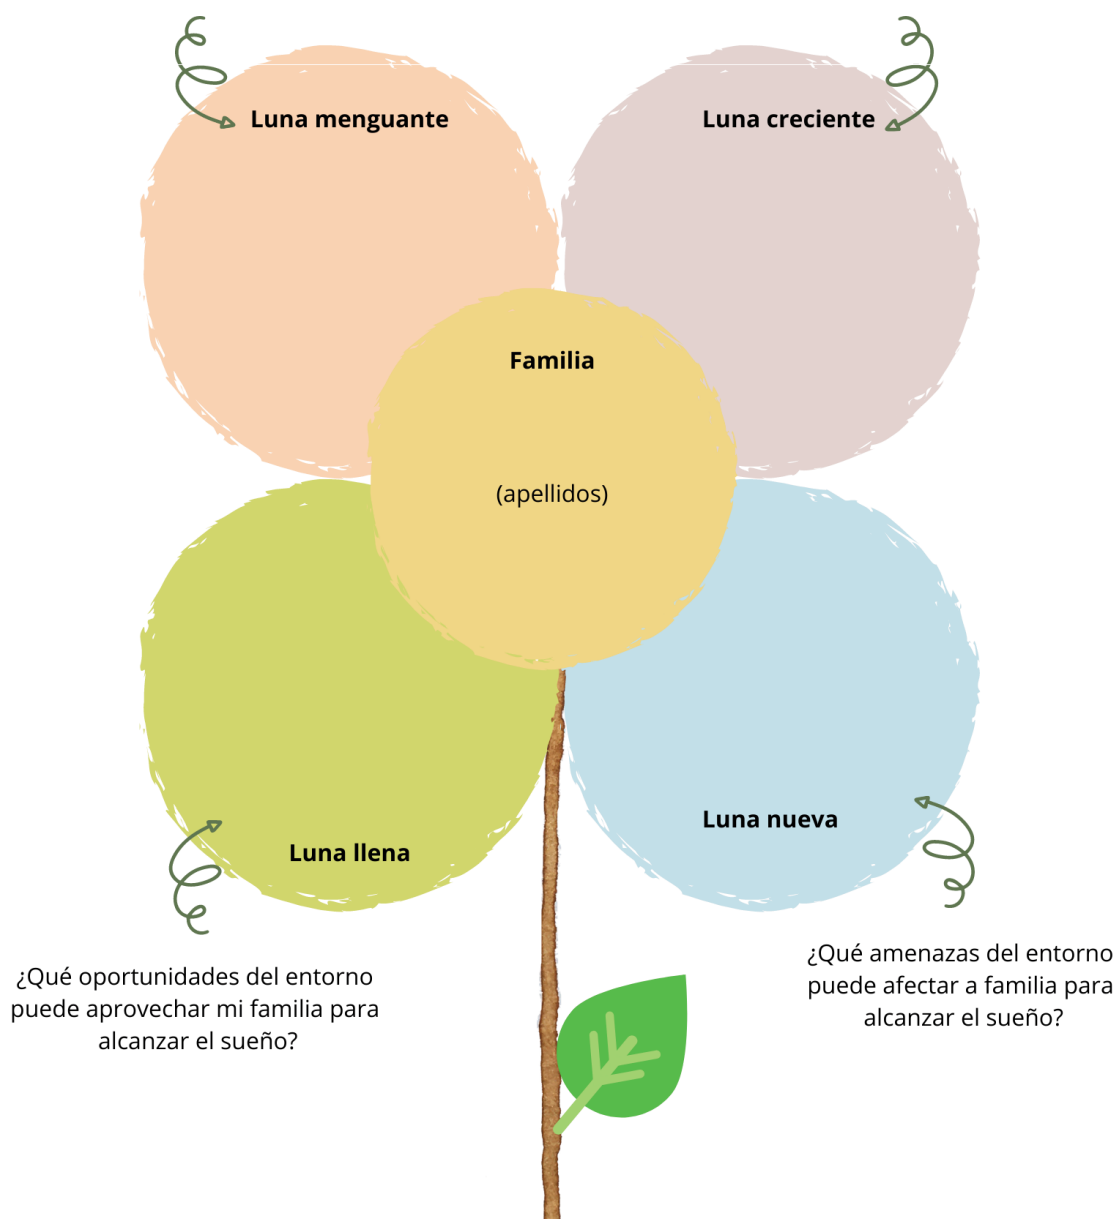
Luna menguante

Luna creciente

Familia

(apellidos)

Luna llena

Luna nueva

¿Qué oportunidades del entorno puede aprovechar mi familia para alcanzar el sueño?

¿Qué amenazas del entorno puede afectar a familia para alcanzar el sueño?